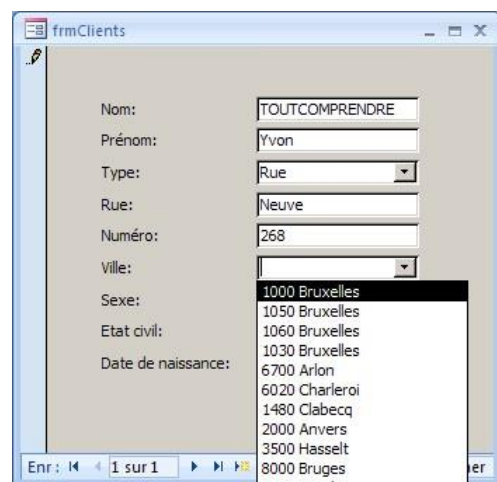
frmClients

Nom: TOUTCOMPRENDRE
Prénom: Yvon
Type: Rue
Rue: Neuve
Numéro: 268
Ville:
Sexe:
Etat civil:
Date de naissance:

1000 Bruxelles
1050 Bruxelles
1060 Bruxelles
1030 Bruxelles
6700 Arlon
6020 Charleroi
1480 Clabecq
2000 Anvers
3500 Hasselt
8000 Bruges

Enr: 1 sur 1 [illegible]her